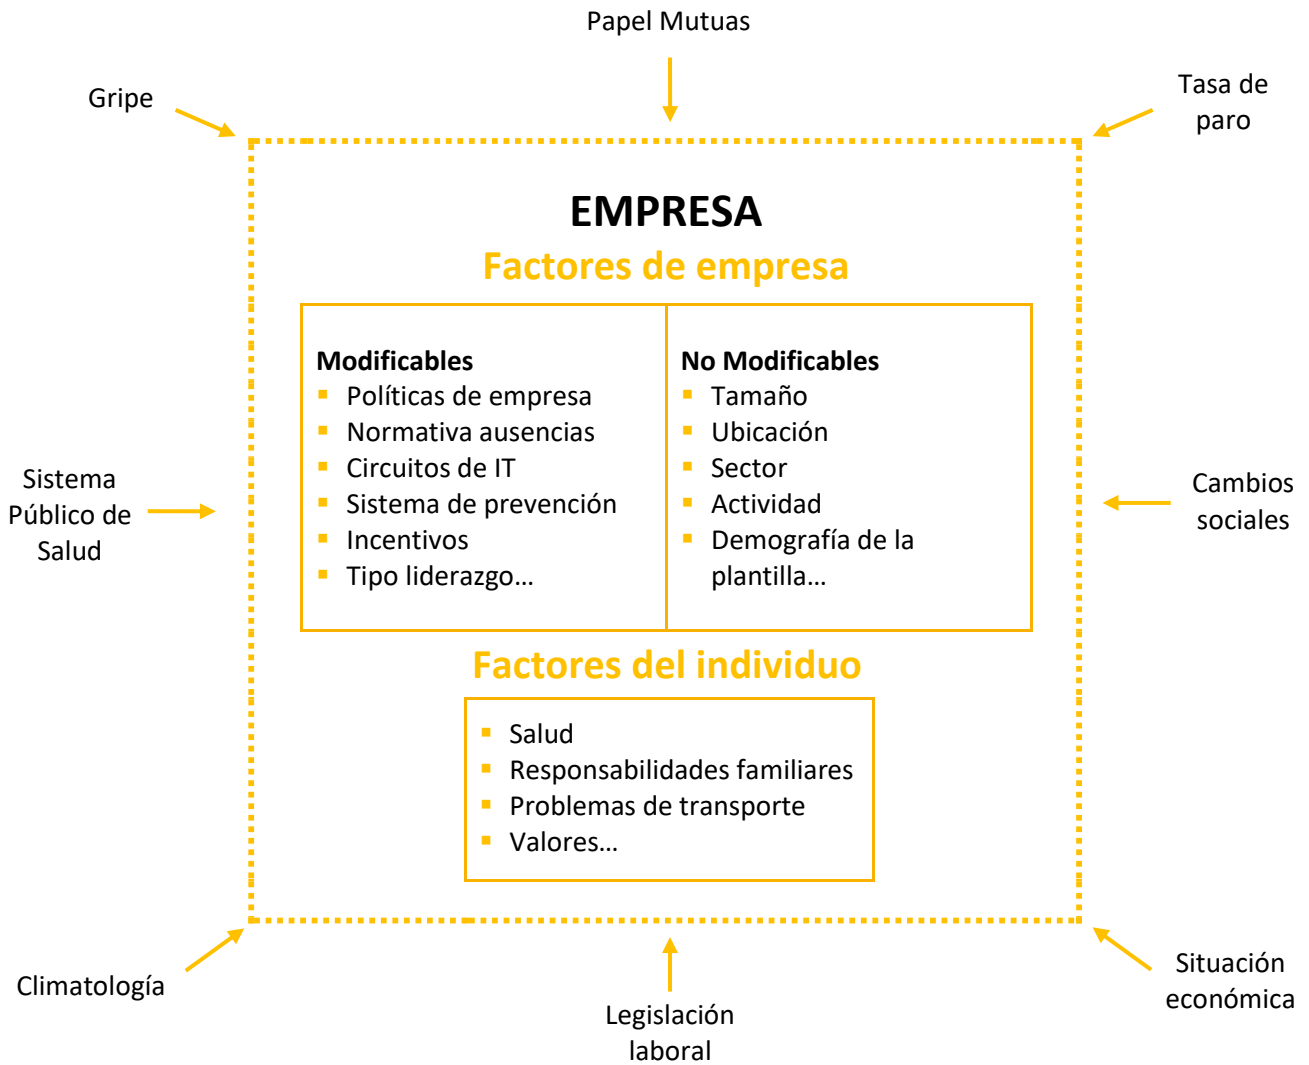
Papel Mutuas

Gripe

Tasa de paro

EMPRESA

Factores de empresa

**Modificables**
- Políticas de empresa
- Normativa ausencias
- Circuitos de IT
- Sistema de prevención
- Incentivos
- Tipo liderazgo…

**No Modificables**
- Tamaño
- Ubicación
- Sector
- Actividad
- Demografía de la plantilla…

Sistema Público de Salud

Cambios sociales

Factores del individuo

- Salud
- Responsabilidades familiares
- Problemas de transporte
- Valores…

Climatología

Legislación laboral

Situación económica